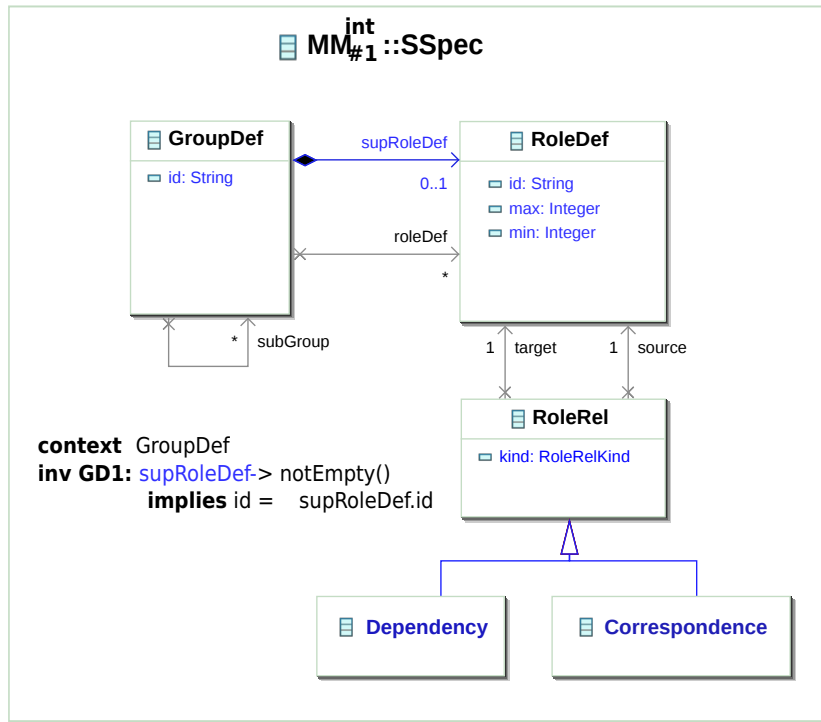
$MM^{int}_{\#1}$::SSpec

GroupDef
id: String

supRoleDef
0..1

roleDef
*

RoleDef
id: String
max: Integer
min: Integer

*
subGroup

1 target
1 source

RoleRel
kind: RoleRelKind

context GroupDef
inv GD1: supRoleDef-> notEmpty()
implies id = supRoleDef.id

Dependency

Correspondence